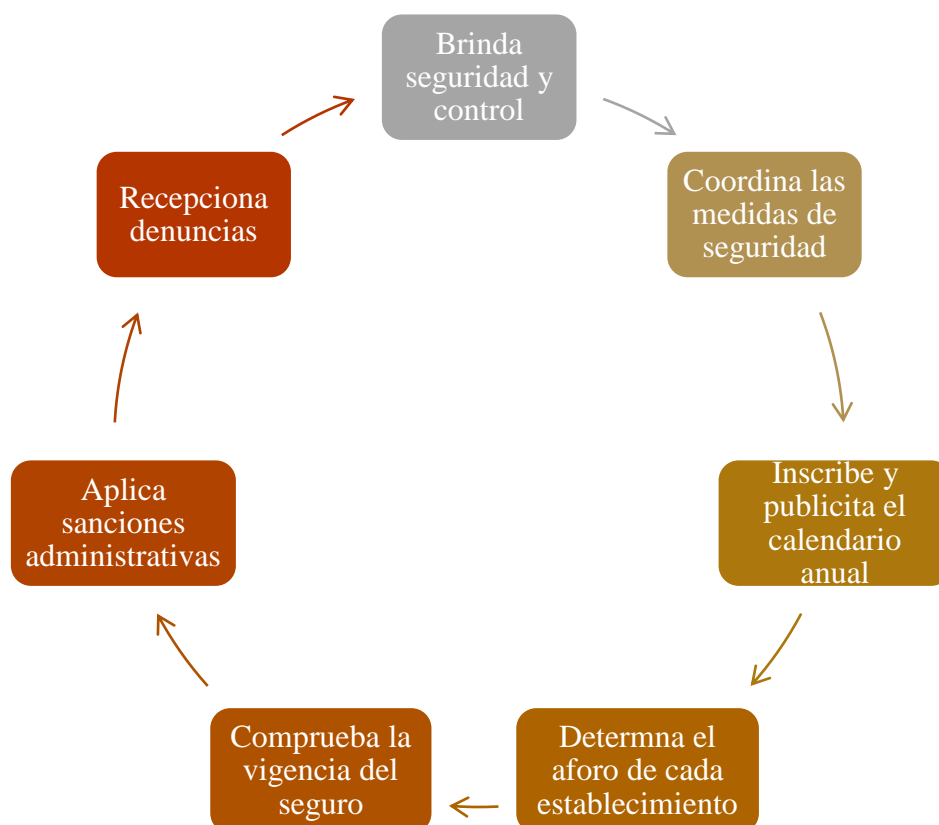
Brinda seguridad y control

Coordina las medidas de seguridad

Inscribe y publicita el calendario anual

Determna el aforo de cada establecimiento

Comprueba la vigencia del seguro

Aplica sanciones administrativas

Recepciona denuncias